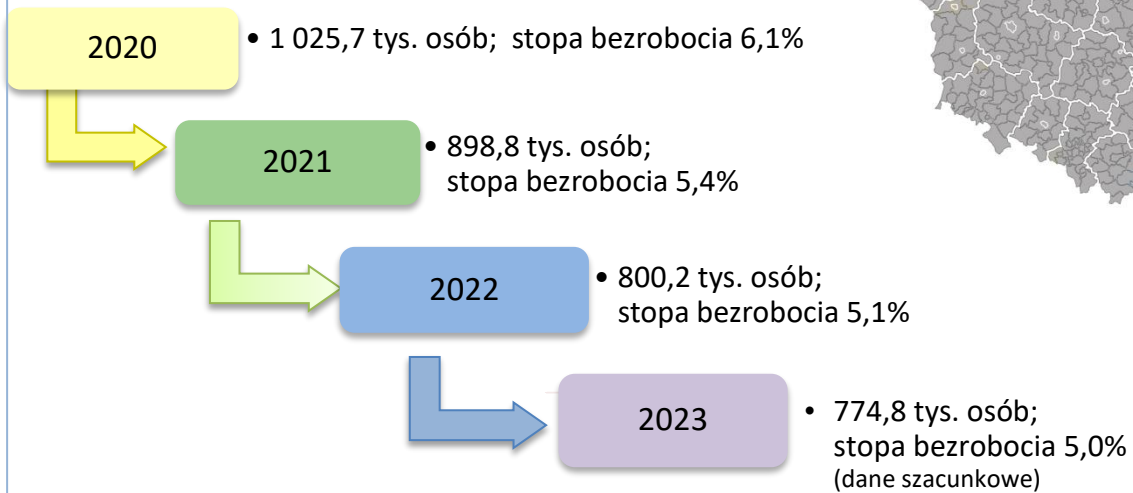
2020

• 1 025,7 tys. osób; stopa bezrobocia 6,1%

2021

• 898,8 tys. osób; stopa bezrobocia 5,4%

2022

• 800,2 tys. osób; stopa bezrobocia 5,1%

2023

• 774,8 tys. osób; stopa bezrobocia 5,0% (dane szacunkowe)